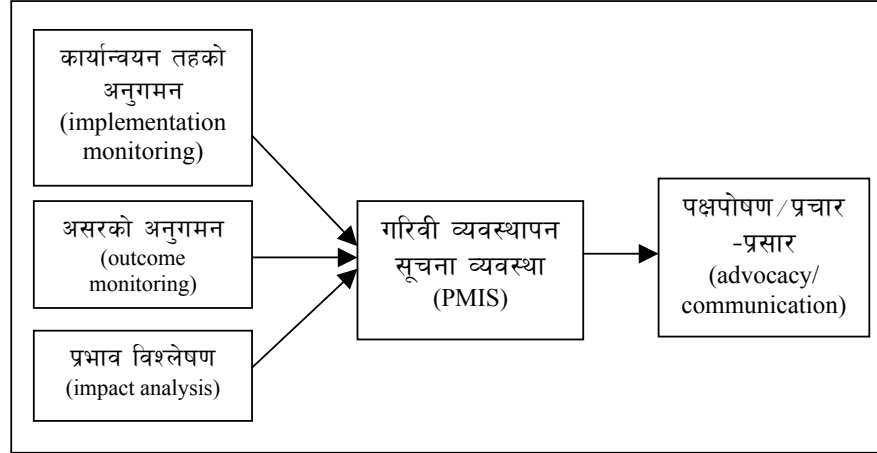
कार्यान्वयन तहको अनुगमन
(implementation monitoring)

असरको अनुगमन
(outcome monitoring)

प्रभाव विश्लेषण
(impact analysis)

गरिवी व्यवस्थापन सूचना व्यवस्था
(PMIS)

पक्षपोषण /प्रचार -प्रसार
(advocacy/ communication)